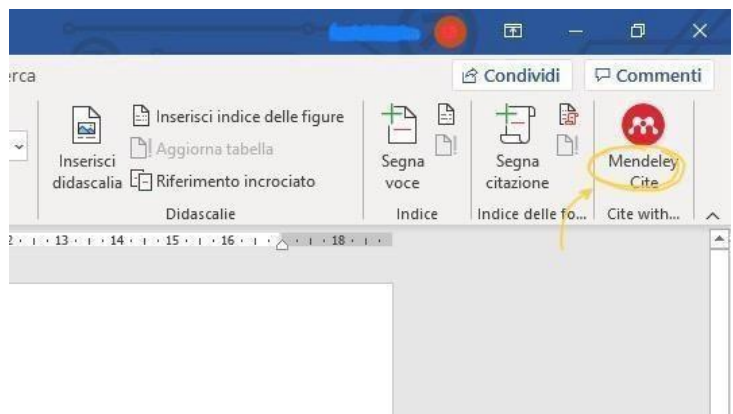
rca

Condividi
Commenti

Inserisci didascalia
Inserisci indice delle figure
Aggiorna tabella
Riferimento incrociato
Didascalie

Segna voce
Indice

Segna citazione
Indice delle fo...

Mendeley Cite
Cite with...

2 · 13 · 14 · 15 · 16 · 18 ·